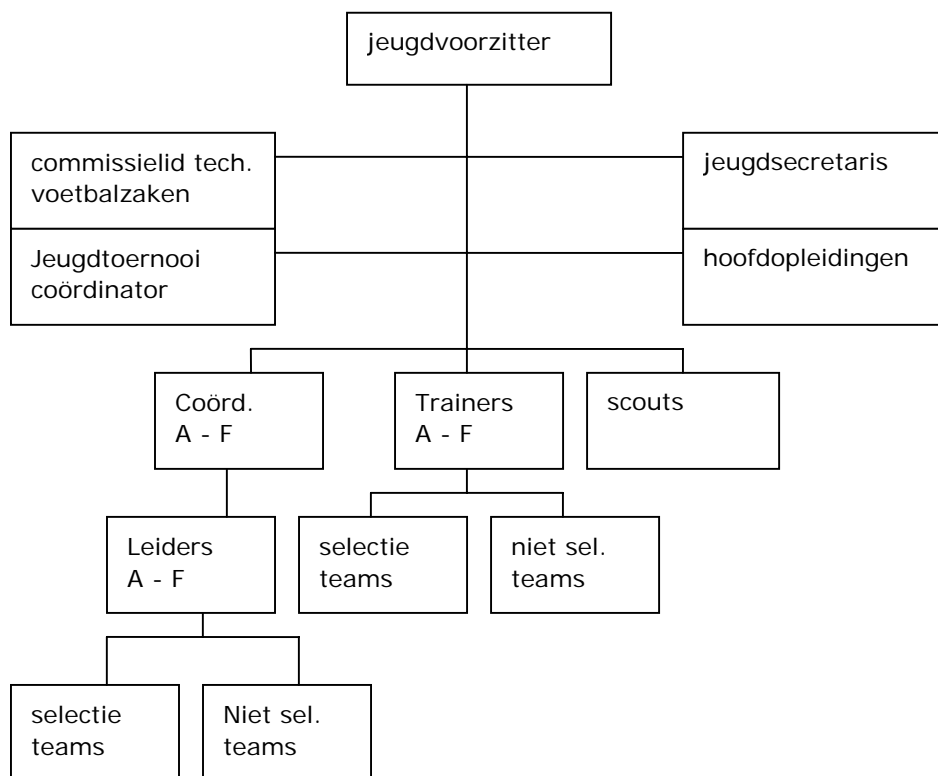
jeugdvoorzitter

commissielid tech. voetbalzaken

jeugdsecretaris

Jeugdtoernooi coördinator

hoofdopleidingen

Coörd. A - F

Trainers A - F

scouts

Leiders A - F

selectie teams

niet sel. teams

selectie teams

Niet sel. teams